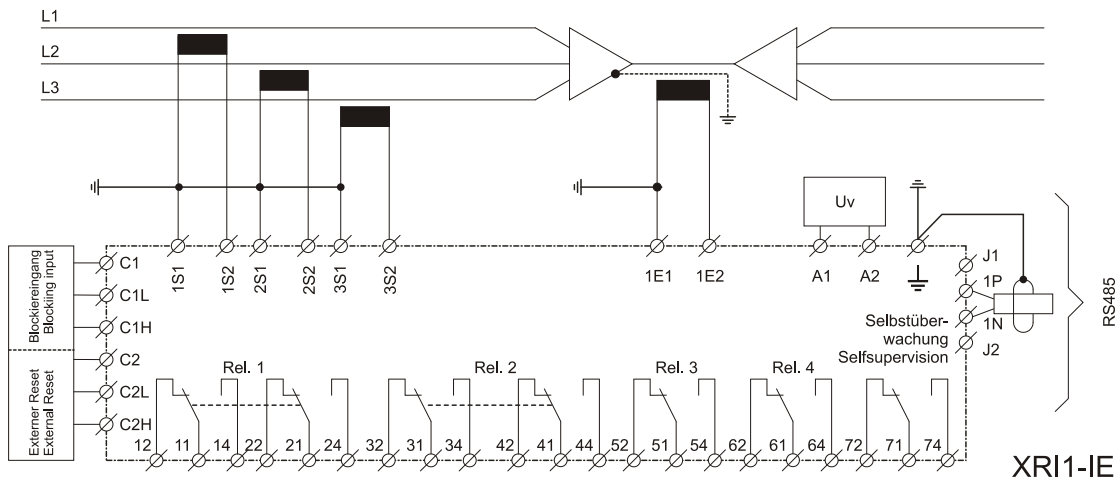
L1
L2
L3

Uv

1S1
1S2
2S1
2S2
3S1
3S2
1E1
1E2
A1
A2

Blockiereingang
Blockiing input

C1
C1L
C1H

Externer Reset
External Reset

C2
C2L
C2H

J1
1P
1N
J2

Selbstüberwachung
Selfsupervision

RS485

Rel. 1
Rel. 2
Rel. 3
Rel. 4

12
11
14
22
21
24
32
31
34
42
41
44
52
51
54
62
61
64
72
71
74

XRI1-IE